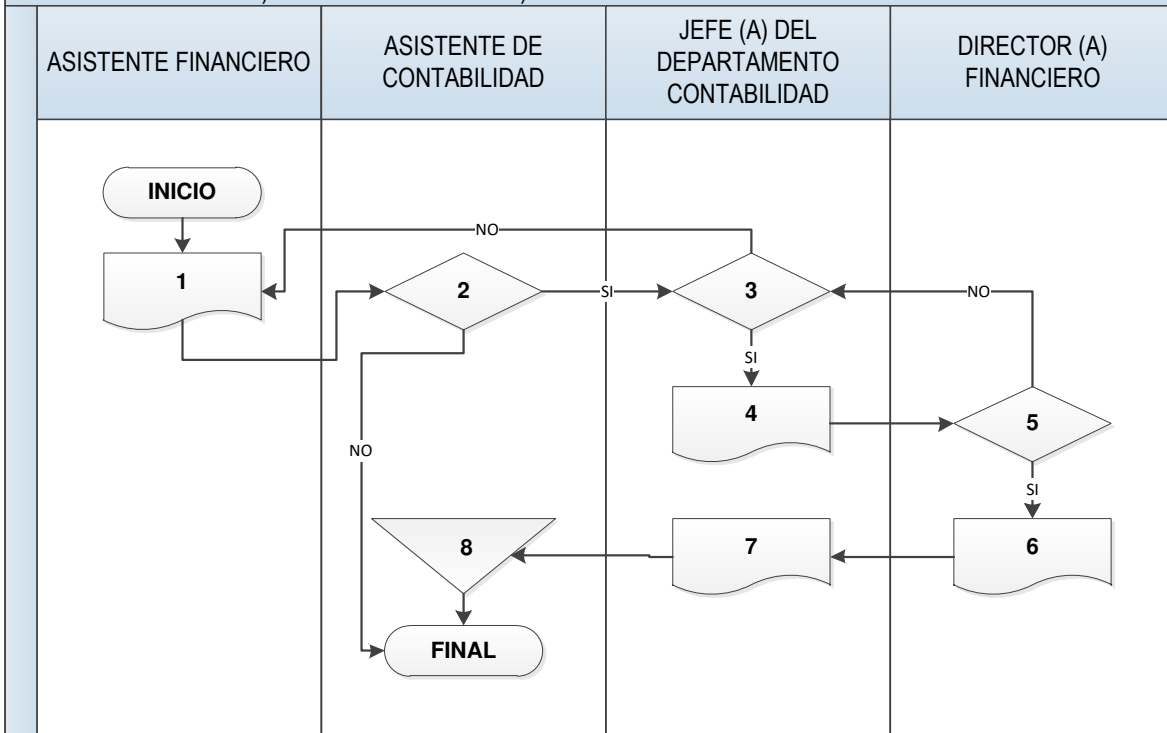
| ASISTENTE FINANCIERO | ASISTENTE DE CONTABILIDAD | JEFE (A) DEL DEPARTAMENTO CONTABILIDAD | DIRECTOR (A) FINANCIERO |
|---|---|---|---|

INICIO

NO

1

2

SI

3

NO

SI

4

5

NO

SI

8

7

6

FINAL